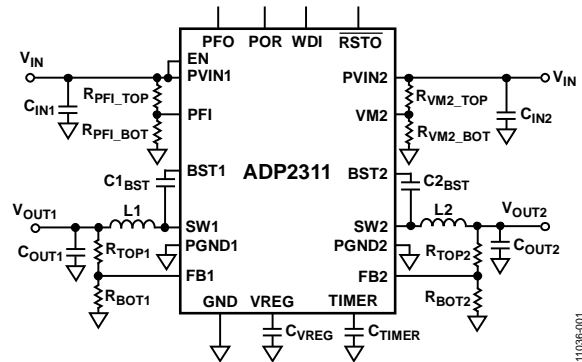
PFO POR WDI $\overline{RSTO}$

$V_{IN}$

EN

PVIN1

$C_{IN1}$

$R_{PFI\_TOP}$

$R_{PFI\_BOT}$

PFI

BST1

$C1_{BST}$

$V_{OUT1}$

L1

SW1

$C_{OUT1}$

$R_{TOP1}$

PGND1

FB1

$R_{BOT1}$

ADP2311

PVIN2

$V_{IN}$

$R_{VM2\_TOP}$

$C_{IN2}$

VM2

$R_{VM2\_BOT}$

BST2

$C2_{BST}$

SW2

L2

$V_{OUT2}$

PGND2

$R_{TOP2}$

$C_{OUT2}$

FB2

$R_{BOT2}$

GND VREG TIMER

$C_{VREG}$ $C_{TIMER}$

11036-001